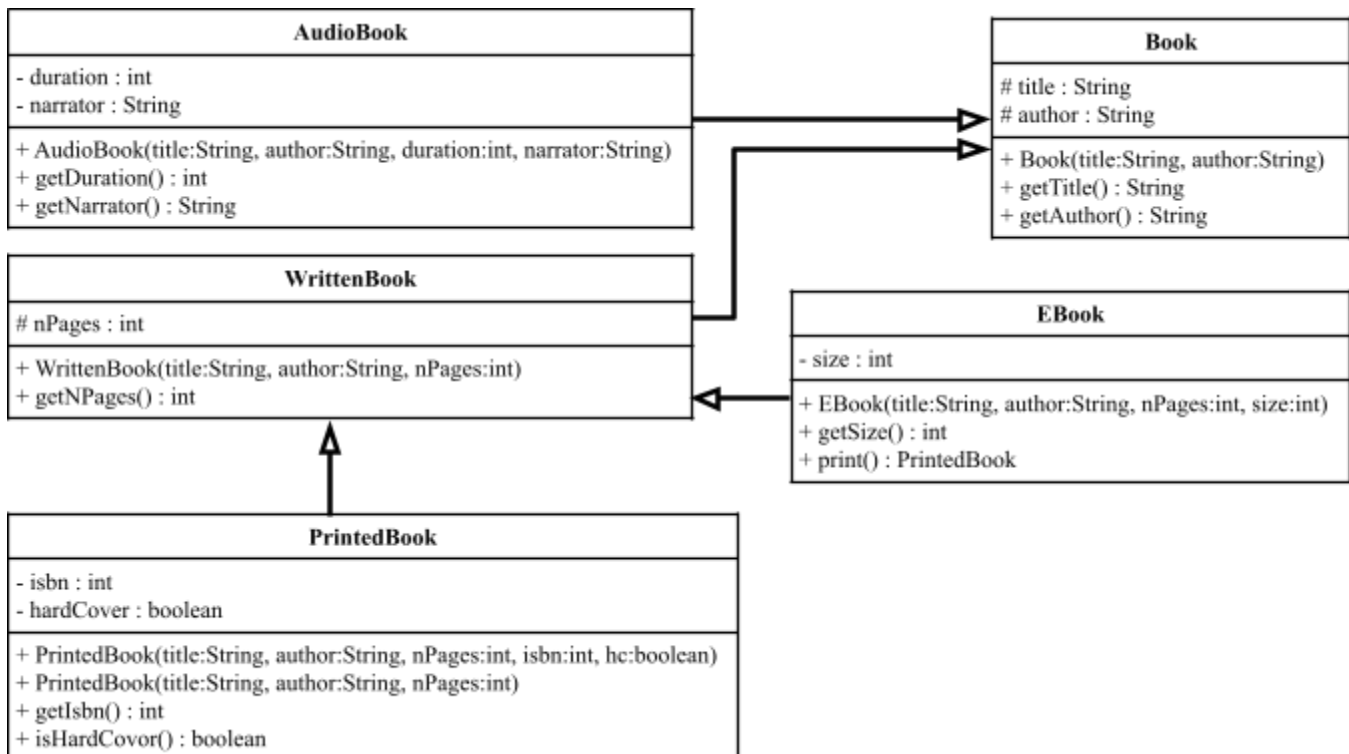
AudioBook

- duration : int
- narrator : String

+ AudioBook(title:String, author:String, duration:int, narrator:String)
+ getDuration() : int
+ getNarrator() : String

Book

# title : String
# author : String

+ Book(title:String, author:String)
+ getTitle() : String
+ getAuthor() : String

WrittenBook

# nPages : int

+ WrittenBook(title:String, author:String, nPages:int)
+ getNPages() : int

EBook

- size : int

+ EBook(title:String, author:String, nPages:int, size:int)
+ getSize() : int
+ print() : PrintedBook

PrintedBook

- isbn : int
- hardCover : boolean

+ PrintedBook(title:String, author:String, nPages:int, isbn:int, hc:boolean)
+ PrintedBook(title:String, author:String, nPages:int)
+ getIsbn() : int
+ isHardCovor() : boolean